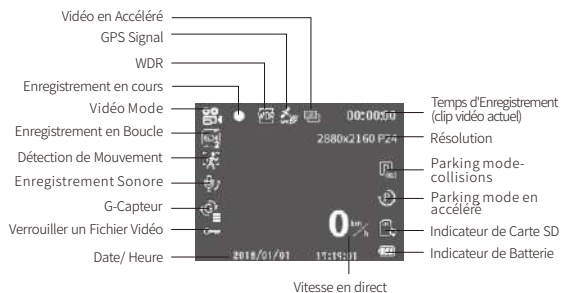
Vidéo en Accéléré
GPS Signal
WDR
Enregistrement en cours
Vidéo Mode
Enregistrement en Boucle
Détection de Mouvement
Enregistrement Sonore
G-Capteur
Verrouiller un Fichier Vidéo
Date/ Heure

00:00:00
2880x2160 P24
0 km/h
2018/01/01 11:19:01

Temps d'Enregistrement (clip vidéo actuel)
Résolution
Parking mode-collisions
Parking mode en accéléré
Indicateur de Carte SD
Indicateur de Batterie

Vitesse en direct